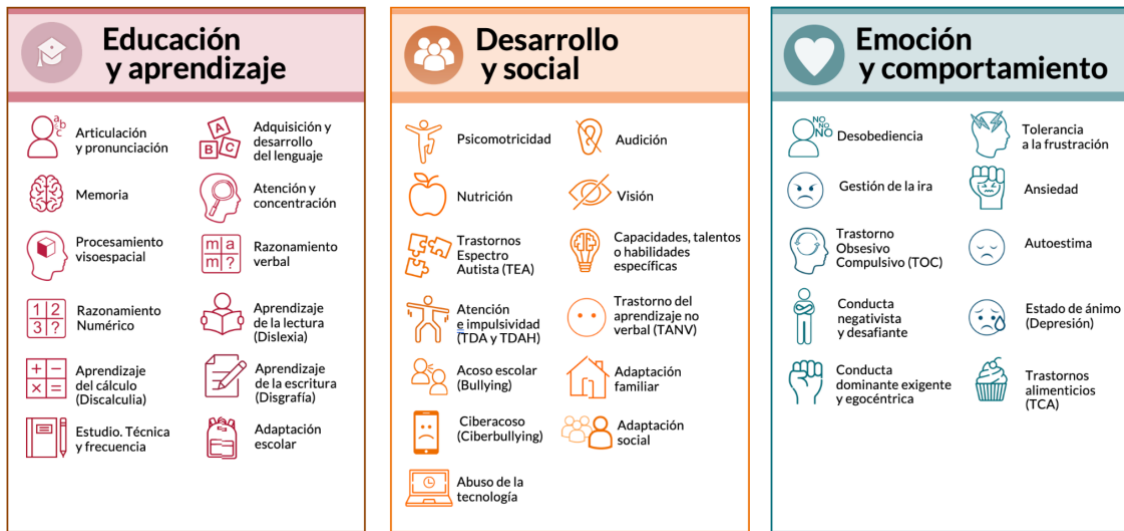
Educación y aprendizaje

Articulación y pronunciación

Adquisición y desarrollo del lenguaje

Memoria

Atención y concentración

Procesamiento visoespacial

Razonamiento verbal

Razonamiento Numérico

Aprendizaje de la lectura (Dislexia)

Aprendizaje del cálculo (Discalculia)

Aprendizaje de la escritura (Disgrafía)

Estudio. Técnica y frecuencia

Adaptación escolar

Desarrollo y social

Psicomotricidad

Audición

Nutrición

Visión

Trastornos Espectro Autista (TEA)

Capacidades, talentos o habilidades específicas

Atención e impulsividad (TDA y TDAH)

Trastorno del aprendizaje no verbal (TANV)

Acoso escolar (Bullying)

Adaptación familiar

Ciberacoso (Ciberbullying)

Adaptación social

Abuso de la tecnología

Emoción y comportamiento

Desobediencia

Tolerancia a la frustración

Gestión de la ira

Ansiedad

Trastorno Obsesivo Compulsivo (TOC)

Autoestima

Conducta negativista y desafiante

Estado de ánimo (Depresión)

Conducta dominante exigente y egocéntrica

Trastornos alimenticios (TCA)